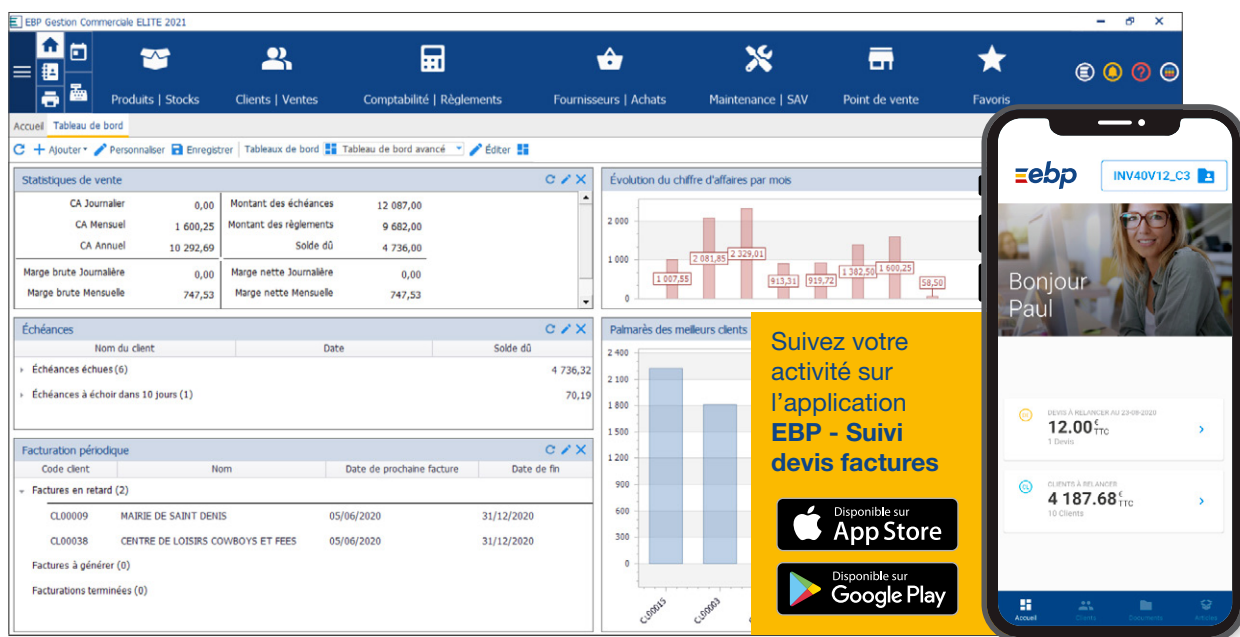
EBP Gestion Commerciale ELITE 2021

Produits | Stocks
Clients | Ventes
Comptabilité | Règlements
Fournisseurs | Achats
Maintenance | SAV
Point de vente
Favoris

Accueil
Tableau de bord

Ajouter
Personnaliser
Enregistrer
Tableaux de bord
Tableau de bord avancé
Éditer

Statistiques de vente

| | | | |
|---|---|---|---|
| CA Journalier | 0,00 | Montant des échéances | 12 087,00 |
| CA Mensuel | 1 600,25 | Montant des règlements | 9 682,00 |
| CA Annuel | 10 292,69 | Solde dû | 4 736,00 |
| Marge brute Journalière | 0,00 | Marge nette Journalière | 0,00 |
| Marge brute Mensuelle | 747,53 | Marge nette Mensuelle | 747,53 |

Évolution du chiffre d'affaires par mois
2 000
1 000
0
1 007,55
2 081,85
2 329,01
913,31
919,72
1 382,50
1 600,25
58,58

Échéances

| Nom du client | Date | Solde dû |
|---|---|---|
| Échéances échues (6) | | 4 736,32 |
| Échéances à échoir dans 10 jours (1) | | 70,19 |

Palmarès des meilleurs clients
2 400
2 100
1 800
1 500
1 200
900
600
300
0
CL00015
CL00003

Facturation périodique

| Code client | Nom | Date de prochaine facture | Date de fin |
|---|---|---|---|
| Factures en retard (2) | | | |
| CL00009 | MAIRIE DE SAINT DENIS | 05/06/2020 | 31/12/2020 |
| CL00038 | CENTRE DE LOISIRS COWBOYS ET FEES | 05/06/2020 | 31/12/2020 |
| Factures à générer (0) | | | |
| Facturations terminées (0) | | | |

Suivez votre activité sur l'application EBP - Suivi devis factures

Disponible sur
App Store
Disponible sur
Google Play

ebp
INV40V12_C3
Bonjour Paul
DEVIS À RELANCER AU 23-09-2020
12.00€ TTC
1 Devis
CLIENTS À RELANCER
4 187.68€ TTC
10 Clients
Accueil
Clients
Documents
Articles